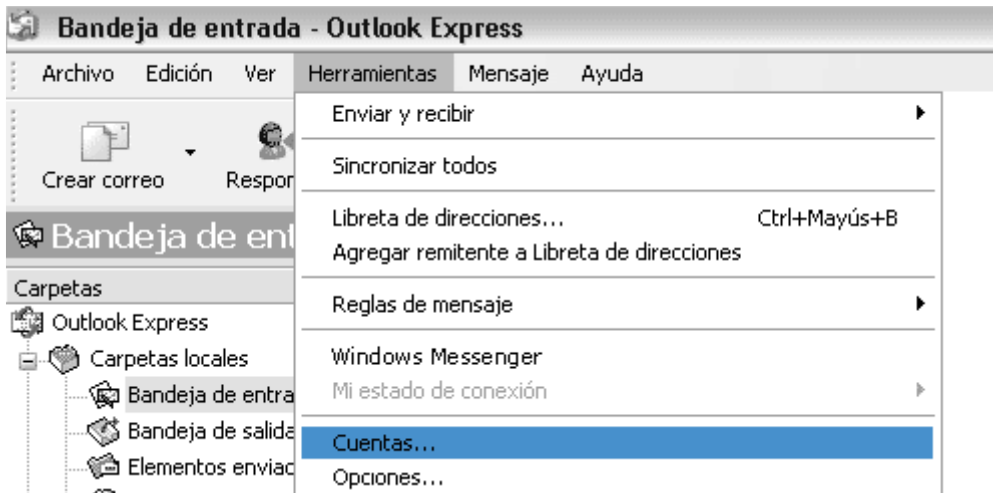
Bandeja de entrada - Outlook Express

Archivo Edición Ver Herramientas Mensaje Ayuda

Crear correo Respor

Bandeja de ent

Carpetas

Outlook Express

Carpetas locales

Bandeja de entra

Bandeja de salida

Elementos enviac

Enviar y recibir

Sincronizar todos

Libreta de direcciones... Ctrl+Mayús+B

Agregar remitente a Libreta de direcciones

Reglas de mensaje

Windows Messenger

Mi estado de conexión

Cuentas...

Opciones...